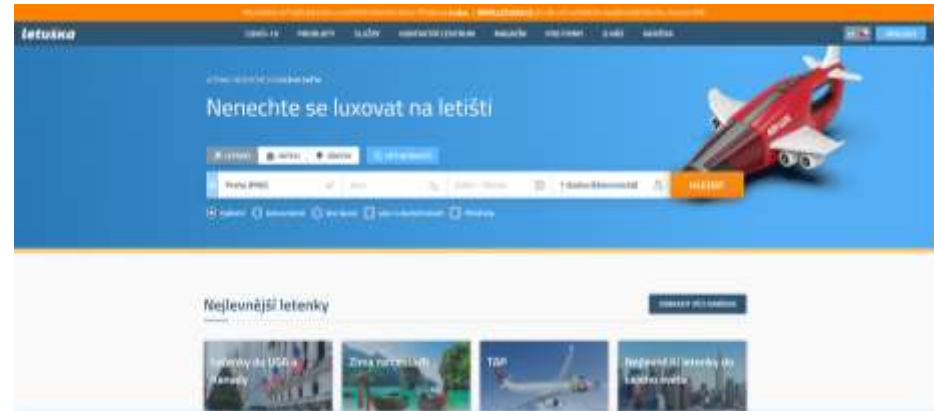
letuska

COVID-19 PRODUKTY SLUŽBY ZÁKAZNICKÉ CENTRUM MAGAZÍN PRO FIRMY O NÁS KARIÉRA

Nenechte se luxovat na letišti

Praha (PRG)

1 dospělý, Ekonomická

HLEDAT

Nejlevnější letenky

Letenky do USA a Kanady

TAP

Nejlevnější letenky do celého světa